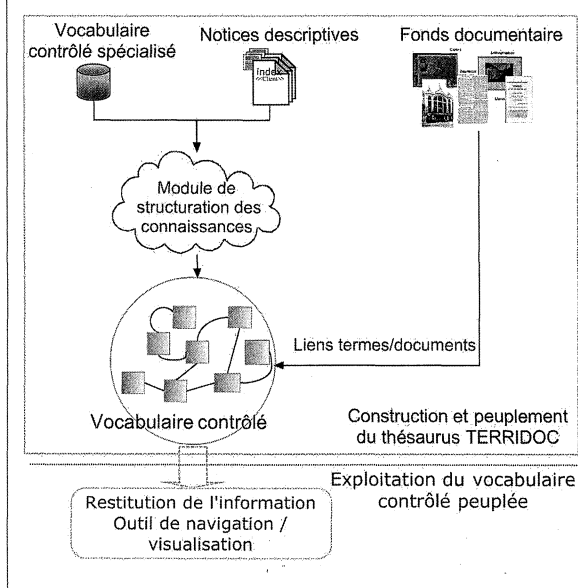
Vocabulaire contrôlé spécialisé

Notices descriptives

Index

Fonds documentaire

Module de structuration des connaissances

Liens termes/documents

Vocabulaire contrôlé

Construction et peuplement du thésaurus TERRIDOC

Exploitation du vocabulaire contrôlé peuplée

Restitution de l'information
Outil de navigation / visualisation